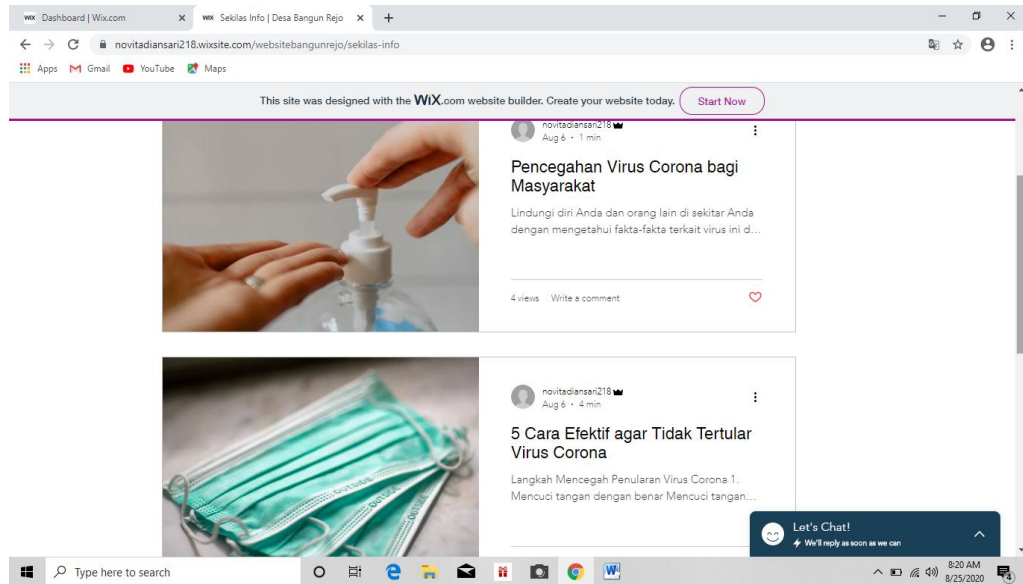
WIX Dashboard | Wix.com ×
WIX Sekilas Info | Desa Bangun Rejo ×
+

novitadiansari218.wixsite.com/websitebangunrejo/sekilas-info

Apps Gmail YouTube Maps

This site was designed with the WIX.com website builder. Create your website today. Start Now

novitadiansari218
Aug 6 · 1 min

Pencegahan Virus Corona bagi Masyarakat

Lindungi diri Anda dan orang lain di sekitar Anda dengan mengetahui fakta-fakta terkait virus ini d...

4 views Write a comment

novitadiansari218
Aug 6 · 4 min

5 Cara Efektif agar Tidak Tertular Virus Corona

Langkah Mencegah Penularan Virus Corona 1. Mencuci tangan dengan benar Mencuci tangan...

Let's Chat!
We'll reply as soon as we can

Type here to search

8:20 AM
8/25/2020
4